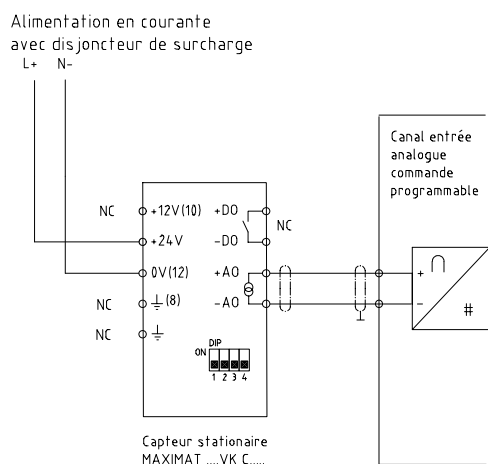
Alimentation en courante
avec disjoncteur de surcharge
L+ N-

Canal entrée
analogue
commande
programmable

NC
+12V(10)
+DO
NC
+24V
-DO
0V(12)
+AO
NC
⏚(8)
-AO
NC
⏚

+
-
#

DIP
ON
1 2 3 4

Capteur stationaire
MAXIMAT ....VK C.....